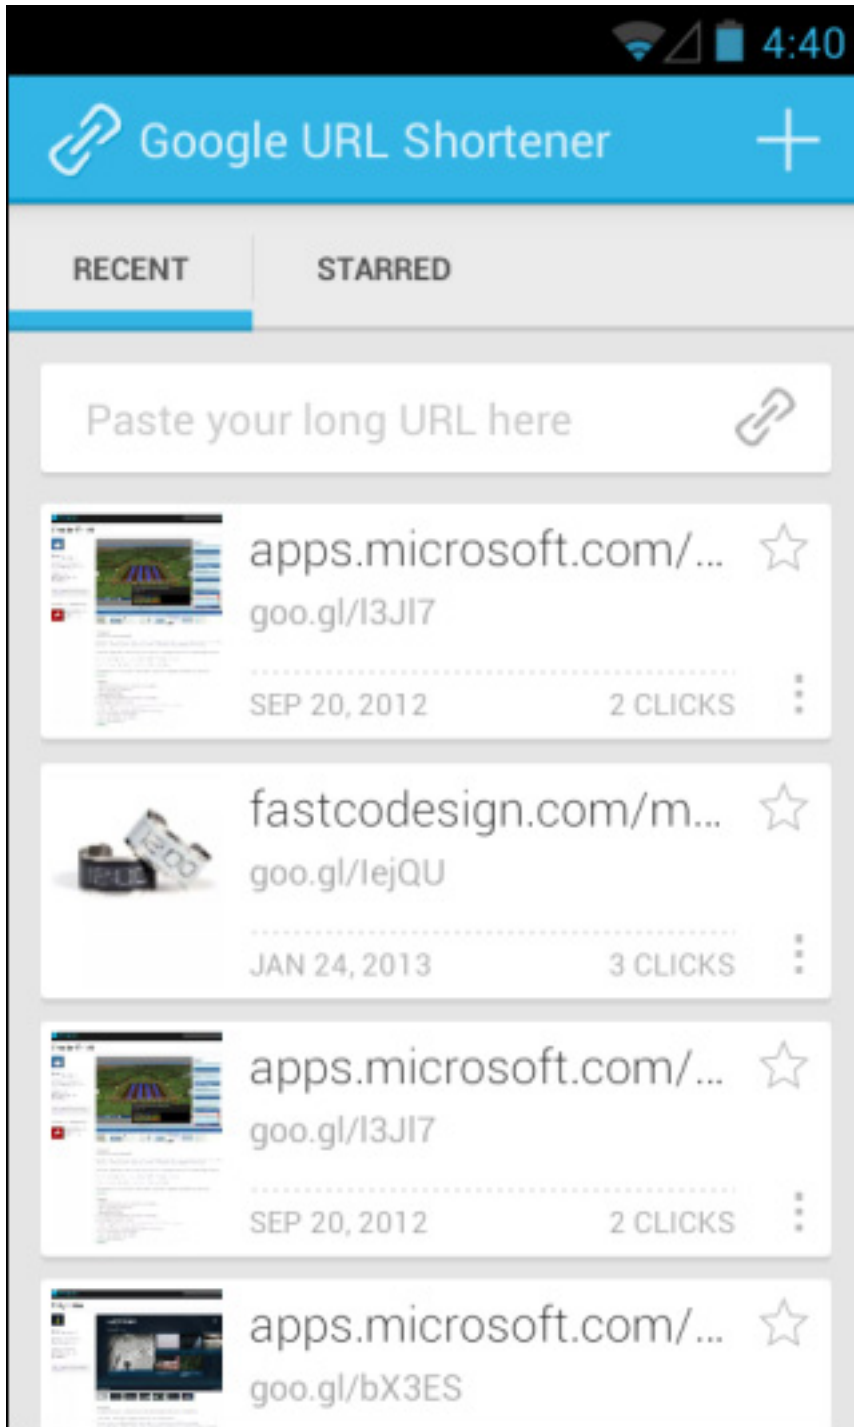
4:40

Google URL Shortener

RECENT

STARRED

Paste your long URL here

apps.microsoft.com/...
goo.gl/l3Jl7
SEP 20, 2012
2 CLICKS

fastcodesign.com/m...
goo.gl/IejQU
JAN 24, 2013
3 CLICKS

apps.microsoft.com/...
goo.gl/l3Jl7
SEP 20, 2012
2 CLICKS

apps.microsoft.com/...
goo.gl/bX3ES